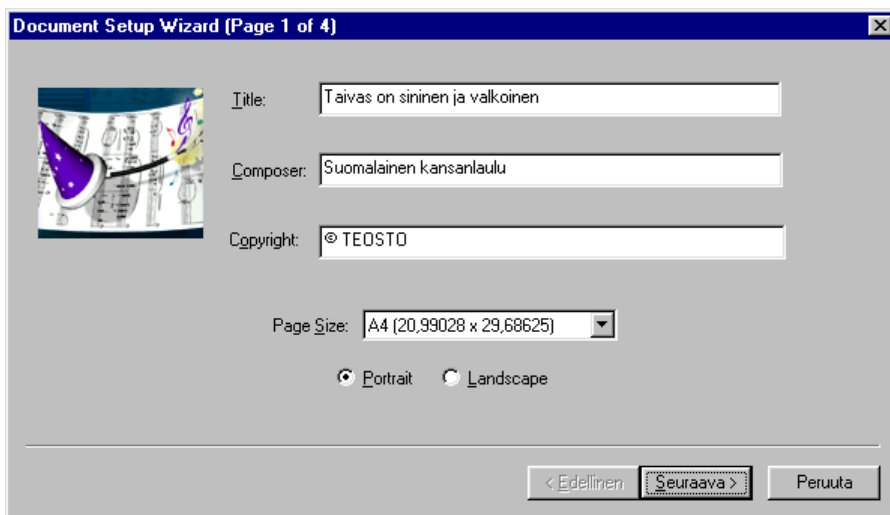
Document Setup Wizard (Page 1 of 4)

Title: Taivas on sininen ja valkoinen

Composer: Suomalainen kansanlaulu

Copyright: © TEOSTO

Page Size: A4 (20,99028 x 29,68625)

Portrait Landscape

< Edellinen Seuraava > Peruuta